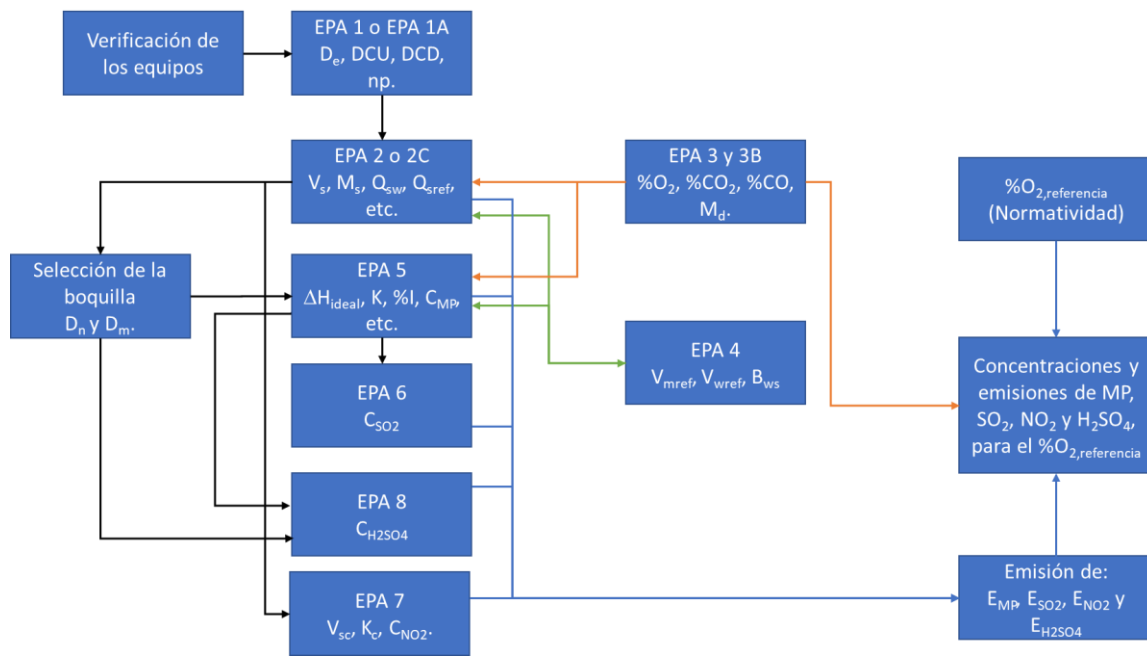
Verificación de los equipos

EPA 1 o EPA 1A
$D_e$, DCU, DCD, np.

EPA 2 o 2C
$V_s$, $M_s$, $Q_{sw}$, $Q_{sref}$, etc.

EPA 3 y 3B
$\%O_2$, $\%CO_2$, %CO, $M_d$.

$\%O_{2,referencia}$
(Normatividad)

Selección de la boquilla
$D_n$ y $D_m$.

EPA 5
$\Delta H_{ideal}$, K, %I, $C_{MP}$, etc.

EPA 4
$V_{mref}$, $V_{wref}$, $B_{ws}$

Concentraciones y emisiones de MP, $SO_2$, $NO_2$ y $H_2SO_4$, para el $\%O_{2,referencia}$

EPA 6
$C_{SO2}$

EPA 8
$C_{H2SO4}$

EPA 7
$V_{sc}$, $K_c$, $C_{NO2}$.

Emisión de:
$E_{MP}$, $E_{SO2}$, $E_{NO2}$ y $E_{H2SO4}$